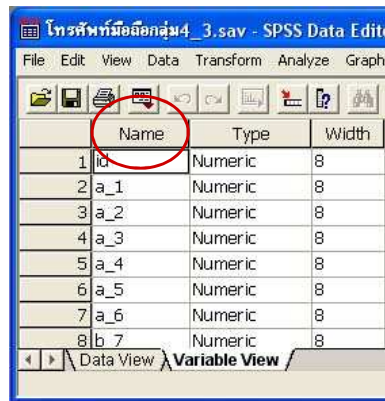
โทรศัพท์มือถือกลุ่ม4_3.sav - SPSS Data Edito

File Edit View Data Transform Analyze Graph

| | Name | Type | Width |
|---|---|---|---|
| 1 | id | Numeric | 8 |
| 2 | a_1 | Numeric | 8 |
| 3 | a_2 | Numeric | 8 |
| 4 | a_3 | Numeric | 8 |
| 5 | a_4 | Numeric | 8 |
| 6 | a_5 | Numeric | 8 |
| 7 | a_6 | Numeric | 8 |
| 8 | b_7 | Numeric | 8 |

Data View Variable View